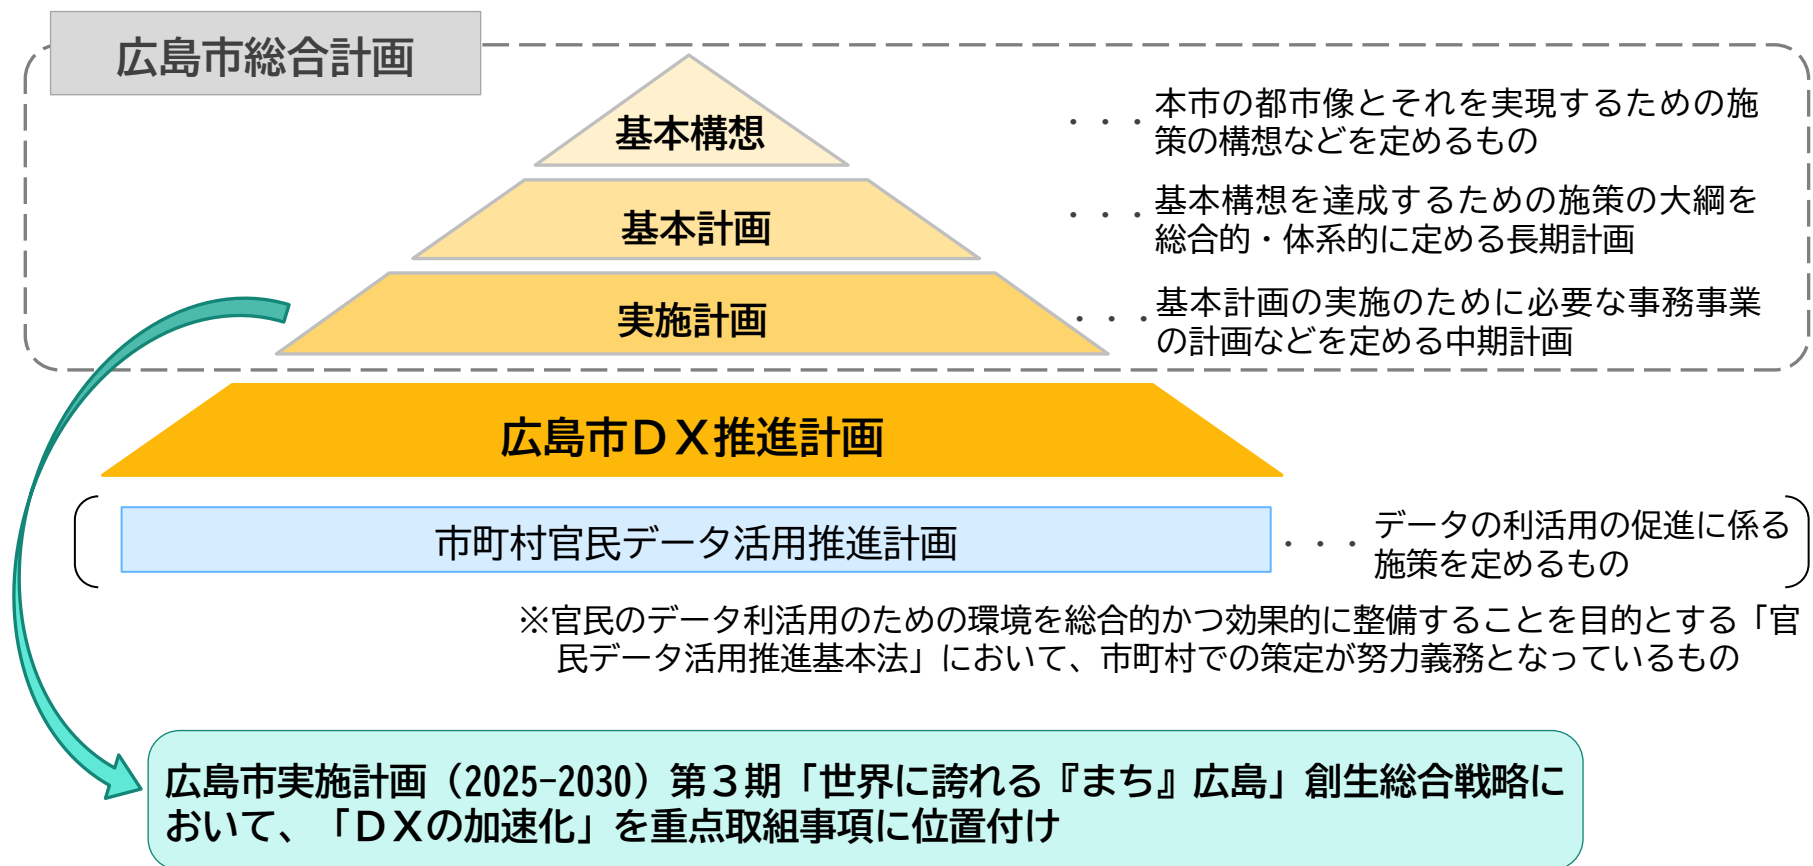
広島市総合計画

基本構想

・・・本市の都市像とそれを実現するための施策の構想などを定めるもの

基本計画

・・・基本構想を達成するための施策の大綱を総合的・体系的に定める長期計画

実施計画

・・・基本計画の実施のために必要な事務事業の計画などを定める中期計画

広島市ＤＸ推進計画

市町村官民データ活用推進計画

・・・データの利活用の促進に係る施策を定めるもの

※官民のデータ利活用のための環境を総合的かつ効果的に整備することを目的とする「官民データ活用推進基本法」において、市町村での策定が努力義務となっているもの

広島市実施計画（2025-2030）第３期「世界に誇れる『まち』広島」創生総合戦略において、「ＤＸの加速化」を重点取組事項に位置付け